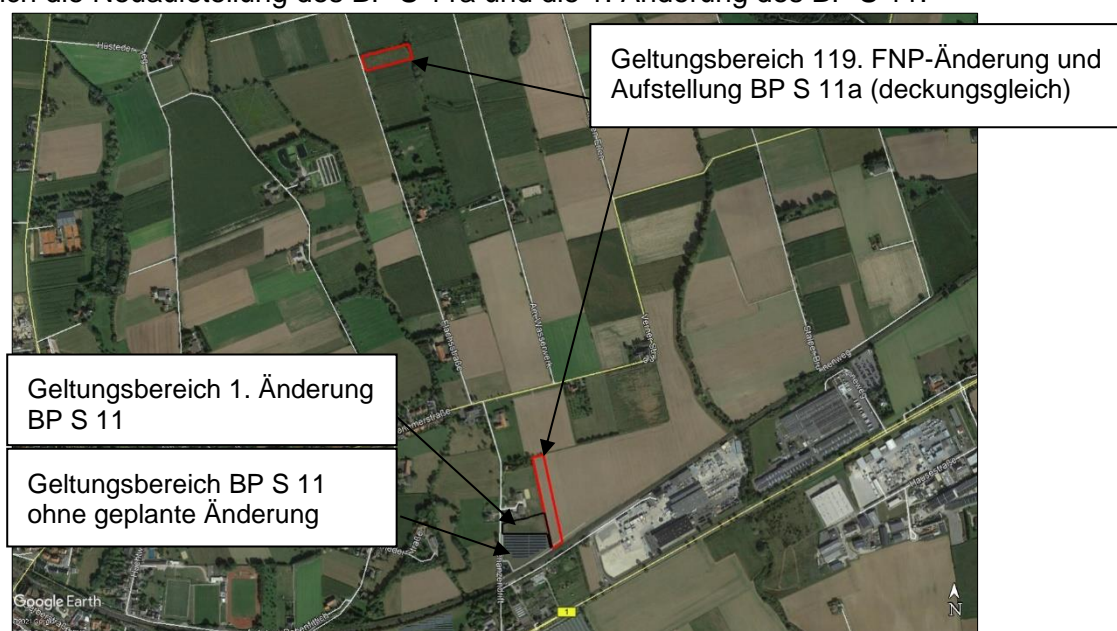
ich die Neuaufstellung des BP S 11a und die 1. Änderung des BP S 11.

Geltungsbereich 119. FNP-Änderung und Aufstellung BP S 11a (deckungsgleich)

Geltungsbereich 1. Änderung BP S 11

Geltungsbereich BP S 11 ohne geplante Änderung

Hustedder

Google Earth

1

N